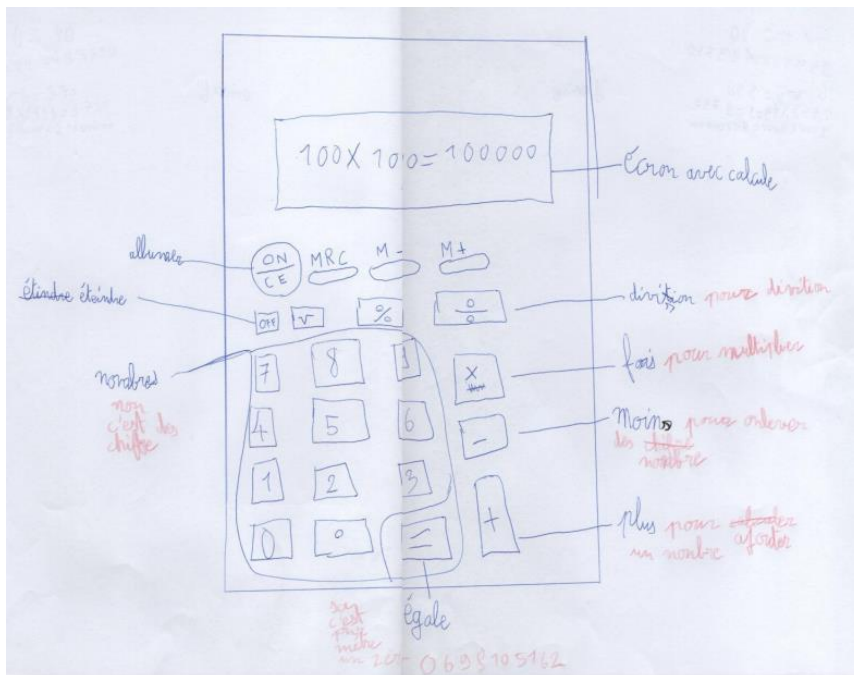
100 X 100 = 100000

Écran avec calcule

allumer

ON
CE

MRC M- M+

étindre éteindre

OFF √ % ÷

division pour division

nombres
non c'est des chiffre

7 8 9
4 5 6
1 2 3
0 0 =

X

fois pour multiplier

-

Moins pour enlever des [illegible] nombre

+

plus pour ~~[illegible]~~ ajouter un nombre

égale

sey c'est pour mettre un 20- 0695105162